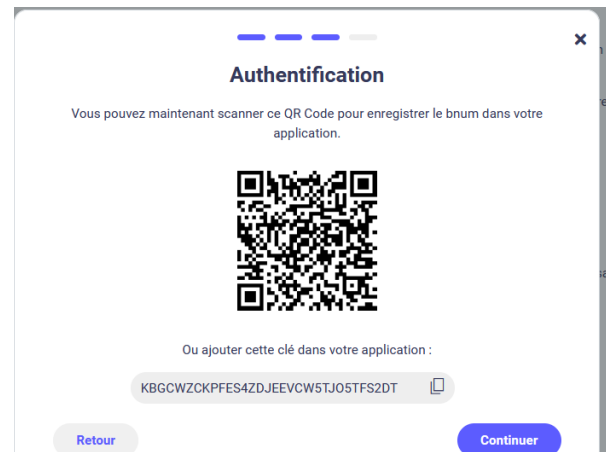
×

Authentification

Vous pouvez maintenant scanner ce QR Code pour enregistrer le bnum dans votre application.

Ou ajouter cette clé dans votre application :

KBGCWZCKPFES4ZDJEEVCW5TJO5TFS2DT

Retour

Continuer